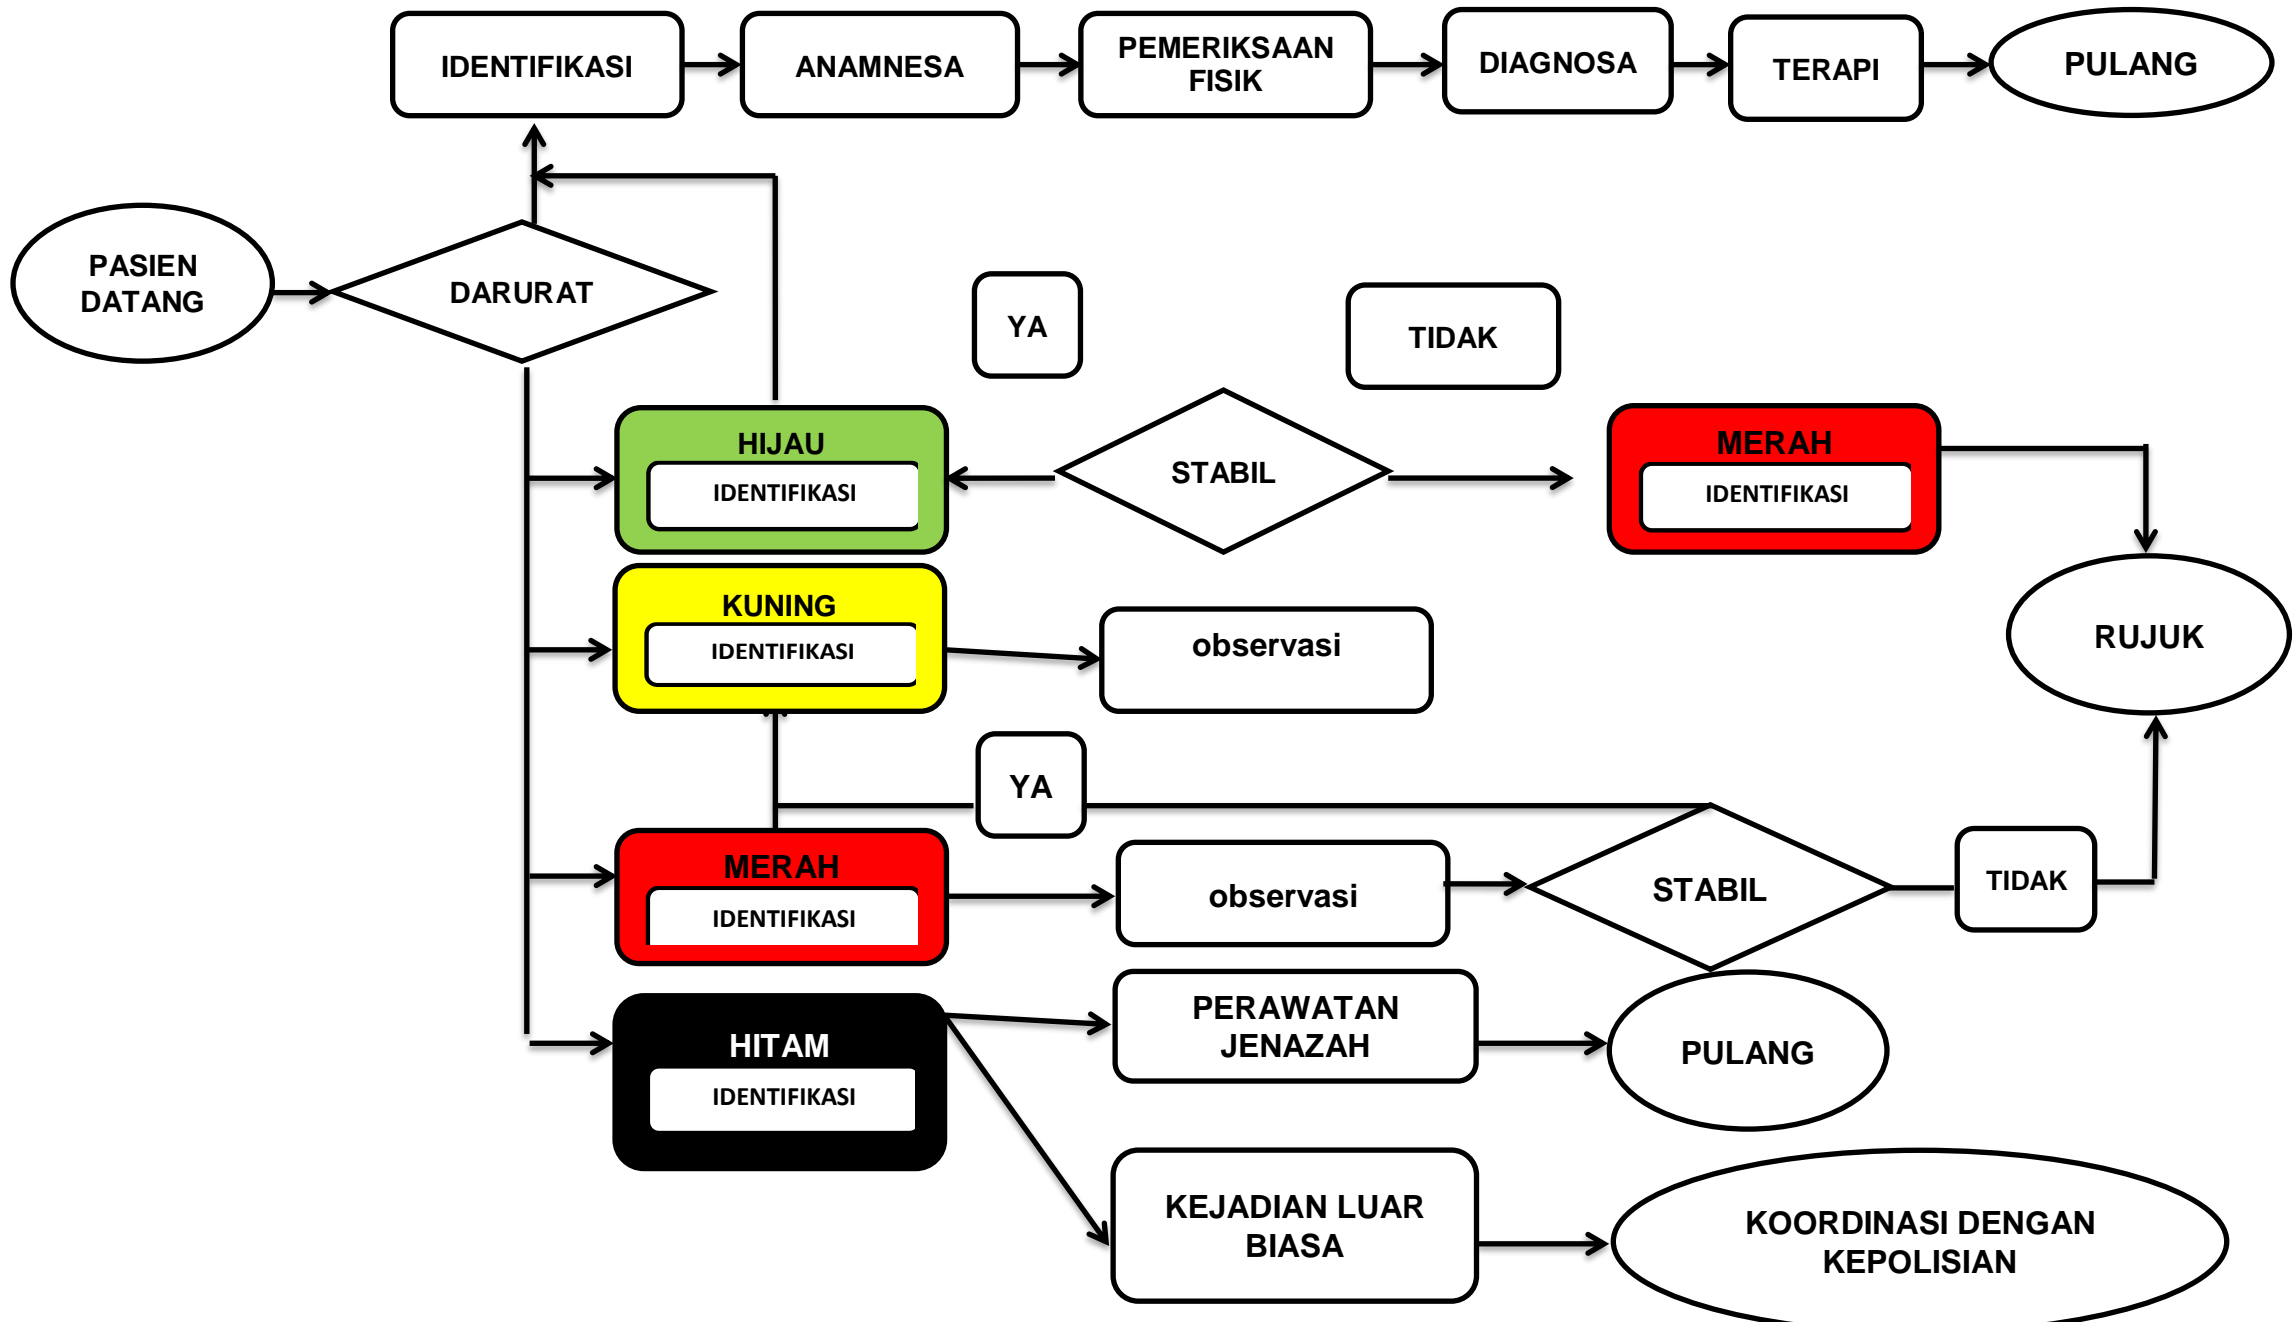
IDENTIFIKASI

ANAMNESA

PEMERIKSAAN FISIK

DIAGNOSA

TERAPI

PULANG

PASIEN DATANG

DARURAT

YA

TIDAK

HIJAU

IDENTIFIKASI

STABIL

MERAH

IDENTIFIKASI

KUNING

IDENTIFIKASI

observasi

RUJUK

YA

MERAH

IDENTIFIKASI

observasi

STABIL

TIDAK

HITAM

IDENTIFIKASI

PERAWATAN JENAZAH

PULANG

KEJADIAN LUAR BIASA

KOORDINASI DENGAN KEPOLISIAN